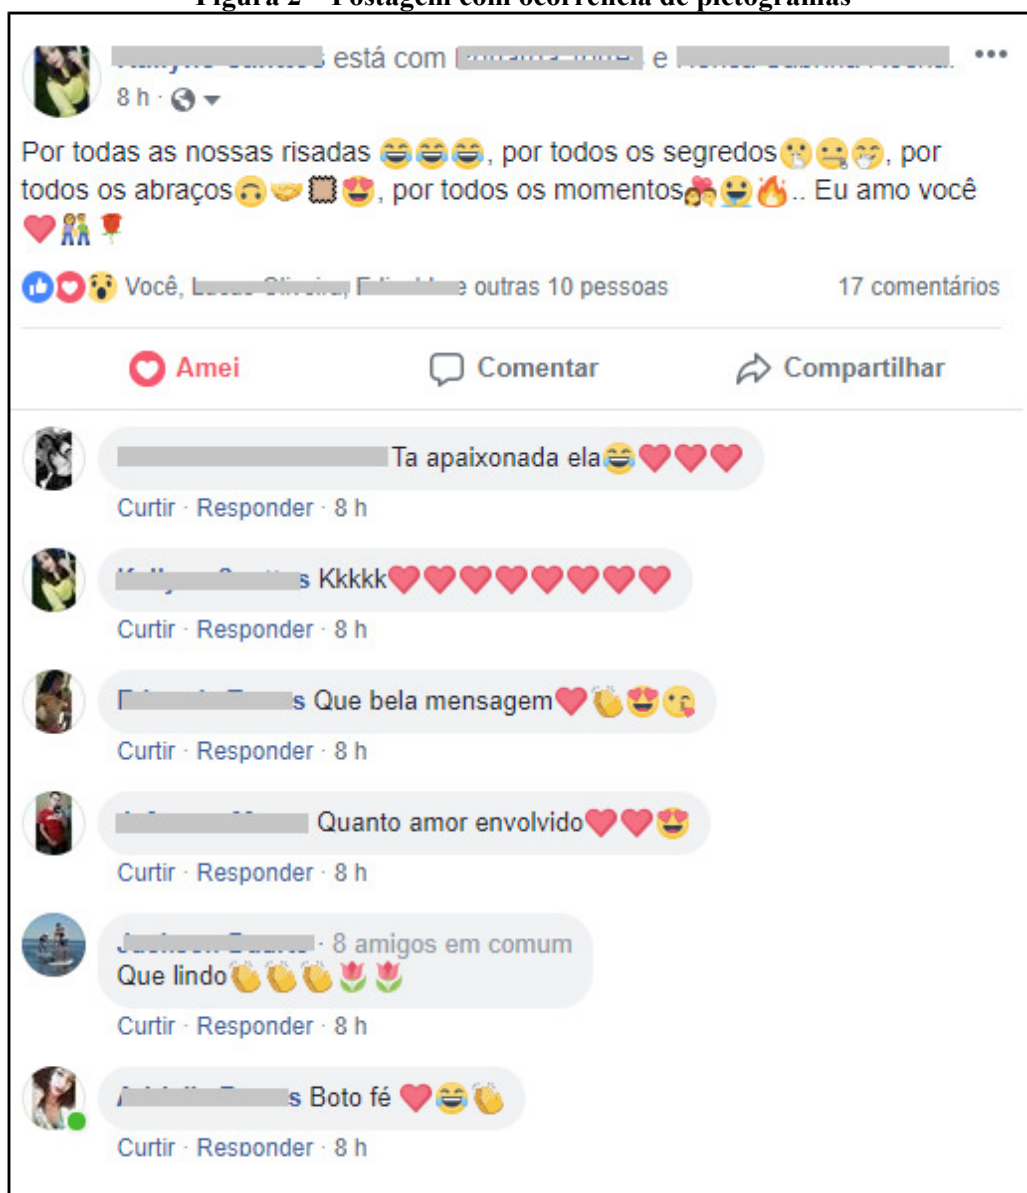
Figura 2 – Postagem com ocorrência de pictogramas

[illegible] está com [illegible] e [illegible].
8 h ·

Por todas as nossas risadas 😂😂😂, por todos os segredos🤫🤐🤭, por todos os abraços🙃🤝🟫😍, por todos os momentos💏😜🔥.. Eu amo você ❤️👫🌹

Você, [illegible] e outras 10 pessoas
17 comentários

Amei
Comentar
Compartilhar

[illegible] Ta apaixonada ela😂❤️❤️❤️
Curtir · Responder · 8 h

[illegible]s Kkkkk❤️❤️❤️❤️❤️❤️❤️❤️
Curtir · Responder · 8 h

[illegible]s Que bela mensagem❤️👏😍😘
Curtir · Responder · 8 h

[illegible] Quanto amor envolvido❤️❤️😍
Curtir · Responder · 8 h

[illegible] · 8 amigos em comum
Que lindo👏👏👏🌷🌷
Curtir · Responder · 8 h

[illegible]s Boto fé ❤️😂👏
Curtir · Responder · 8 h